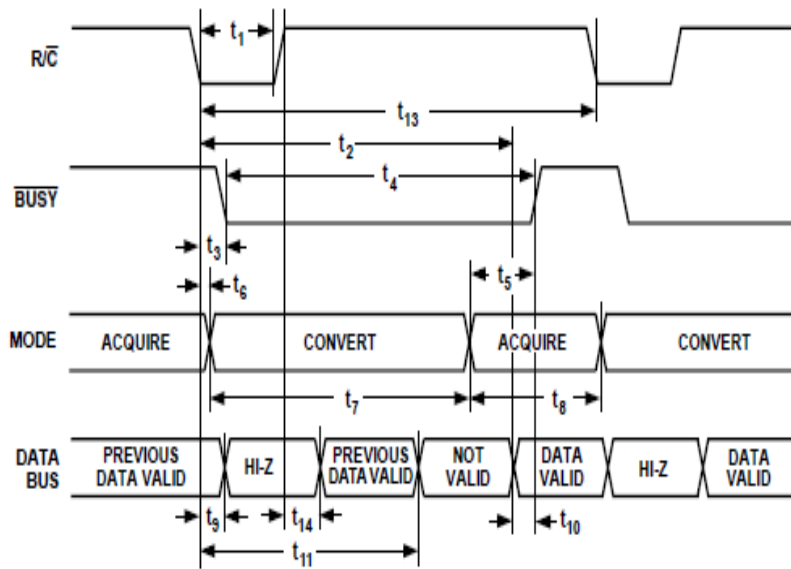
$R/\overline{C}$

$t_1$

$t_{13}$

$t_2$

$\overline{BUSY}$

$t_4$

$t_3$

$t_6$

$t_5$

MODE ACQUIRE CONVERT ACQUIRE CONVERT

$t_7$

$t_8$

DATA BUS

PREVIOUS DATA VALID

HI-Z

PREVIOUS DATA VALID

NOT VALID

DATA VALID

HI-Z

DATA VALID

$t_9$

$t_{14}$

$t_{10}$

$t_{11}$